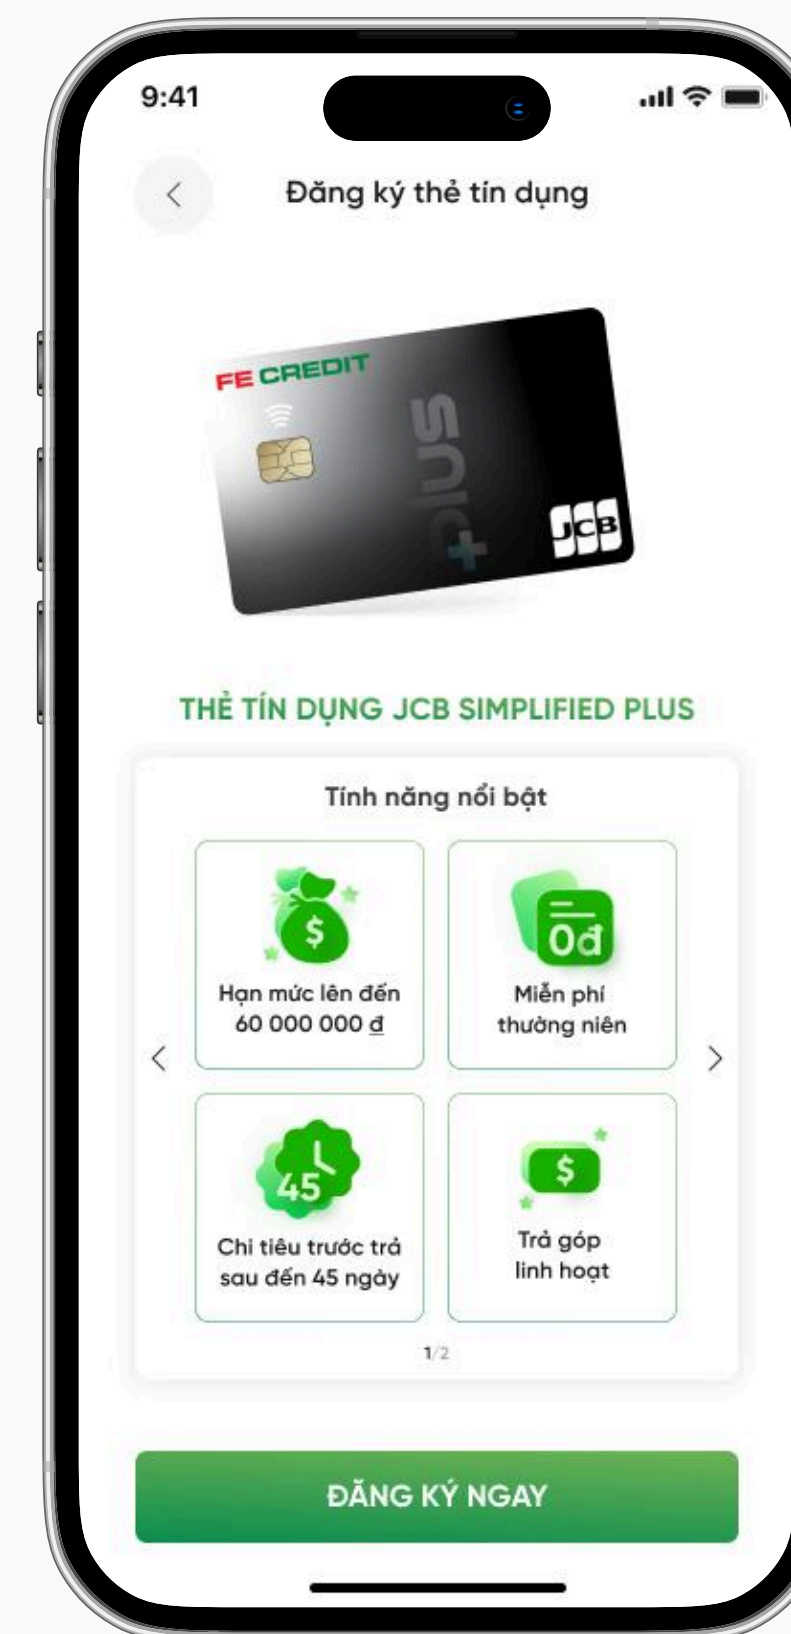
9:41

<

Đăng ký thẻ tín dụng

FE CREDIT

snic+

JCB

THẺ TÍN DỤNG JCB SIMPLIFIED PLUS

Tính năng nổi bật

$

Hạn mức lên đến 60 000 000 đ

0đ

Miễn phí thường niên

<

>

45

Chi tiêu trước trả sau đến 45 ngày

$

Trả góp linh hoạt

1/2

ĐĂNG KÝ NGAY